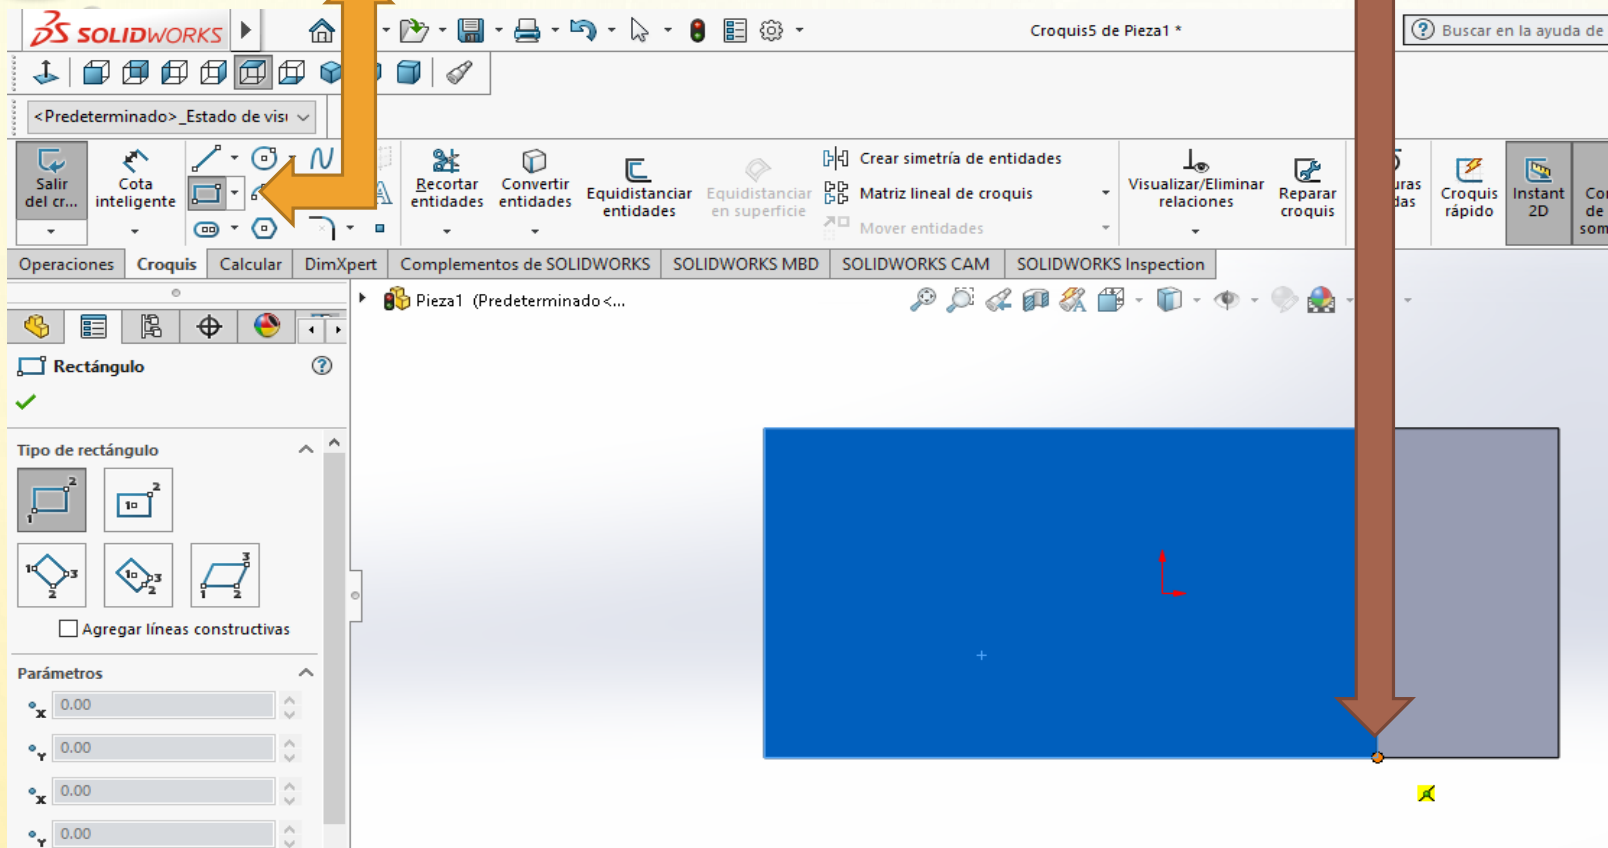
SOLIDWORKS

Croquis5 de Pieza1 *

Buscar en la ayuda de

<Predeterminado>_Estado de visi

Salir del cr...

Cota inteligente

Recortar entidades

Convertir entidades

Equidistanciar entidades

Equidistanciar en superficie

Crear simetría de entidades

Matriz lineal de croquis

Mover entidades

Visualizar/Eliminar relaciones

Reparar croquis

uras das

Croquis rápido

Instant 2D

Co de som

Operaciones | Croquis | Calcular | DimXpert | Complementos de SOLIDWORKS | SOLIDWORKS MBD | SOLIDWORKS CAM | SOLIDWORKS Inspection

Pieza1 (Predeterminado<...

Rectángulo

Tipo de rectángulo

Agregar líneas constructivas

Parámetros

0.00

0.00

0.00

0.00